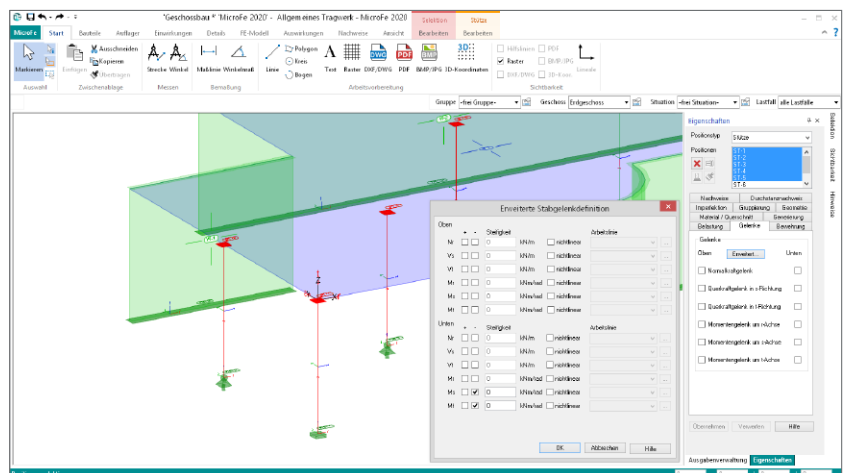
"Geschossbau *" 'MicroFe 2020' - Allgemeines Tragwerk - MicroFe 2020

Selektion
Bearbeiten

Stütze
Bearbeiten

MicroFe | Start | Bauteile | Auflager | Einwirkungen | Details | FE-Modell | Auswertungen | Nachweise | Ansicht | Bearbeiten | Bearbeiten

Markieren
Auswahl

Einfügen
Ausschneiden
Kopieren
Übertragen
Zwischenablage

Strecke | Winkel
Messen

Maßlinie | Winkelmaß
Bemaßung

Linie | Polygon | Kreis | Bogen | Text | Raster | DXF/DWG | PDF | BMP/JPG | 3D-Koordinaten
Arbeitsvorbereitung

Hilfslinien | PDF
Raster | BMP/JPG
DXF/DWG | 3D-Koor.
Lineale
Sichtbarkeit

Gruppe | -frei Gruppe- | Geschoss | Erdgeschoss | Situation | -frei Situation- | Lastfall | alle Lastfälle

Eigenschaften
Positionstyp | Stütze
Positionen
ST-1
ST-2
ST-3
ST-4
ST-5
ST-6

Nachweise | Durchstanznachweis
Imperfektion | Gruppierung | Geometrie
Material / Querschnitt | Bemessung
Belastung | Gelenke | Bewehrung

Gelenke
Oben | Erweitert... | Unten
Normalkraftgelenk
Querkraftgelenk in s-Richtung
Querkraftgelenk in t-Richtung
Momentengelenk um r-Achse
Momentengelenk um s-Achse
Momentengelenk um t-Achse

Übernehmen | Verwerfen | Hilfe

Ausgabenverwaltung | Eigenschaften

Bibliothek | Strukturbaum | Hinweise

Erweiterte Stabgelenkdefinition

Oben
| | + | - | Steifigkeit | | | Arbeitslinie |
|---|---|---|---|---|---|---|
| Nr | | | 0 | kN/m | nichtlinear | |
| Vs | | | 0 | kN/m | nichtlinear | |
| Vt | | | 0 | kN/m | nichtlinear | |
| Mr | | | 0 | kNm/rad | nichtlinear | |
| Ms | | | 0 | kNm/rad | nichtlinear | |
| Mt | | | 0 | kNm/rad | nichtlinear | |

Unten
| | + | - | Steifigkeit | | | Arbeitslinie |
|---|---|---|---|---|---|---|
| Nr | | | 0 | kN/m | nichtlinear | |
| Vs | | | 0 | kN/m | nichtlinear | |
| Vt | | | 0 | kN/m | nichtlinear | |
| Mr | | | 0 | kNm/rad | nichtlinear | |
| Ms | | ✓ | 0 | kNm/rad | nichtlinear | |
| Mt | | ✓ | 0 | kNm/rad | nichtlinear | |

OK | Abbrechen | Hilfe